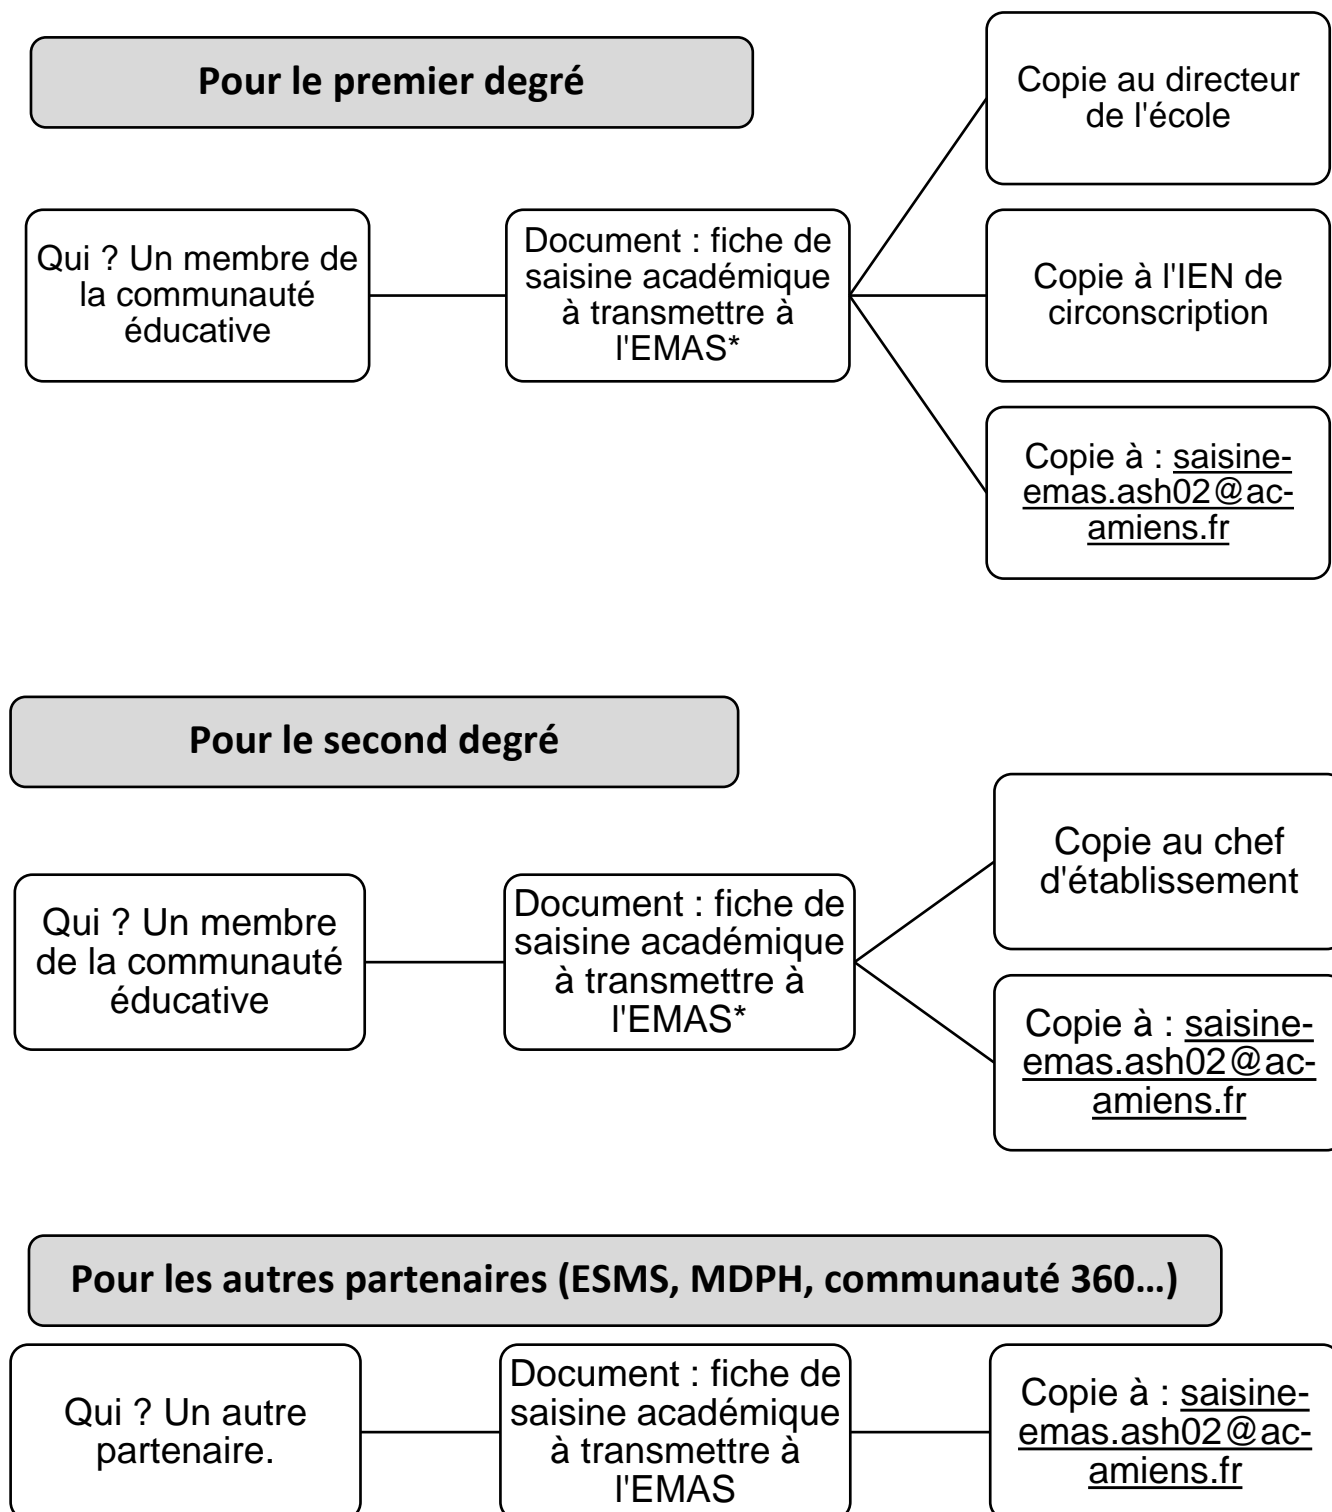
Pour le premier degré

Qui ? Un membre de la communauté éducative

Document : fiche de saisine académique à transmettre à l'EMAS*

Copie au directeur de l'école

Copie à l'IEN de circonscription

Copie à : saisine-emas.ash02@ac-amiens.fr

Pour le second degré

Qui ? Un membre de la communauté éducative

Document : fiche de saisine académique à transmettre à l'EMAS*

Copie au chef d'établissement

Copie à : saisine-emas.ash02@ac-amiens.fr

Pour les autres partenaires (ESMS, MDPH, communauté 360…)

Qui ? Un autre partenaire.

Document : fiche de saisine académique à transmettre à l'EMAS

Copie à : saisine-emas.ash02@ac-amiens.fr